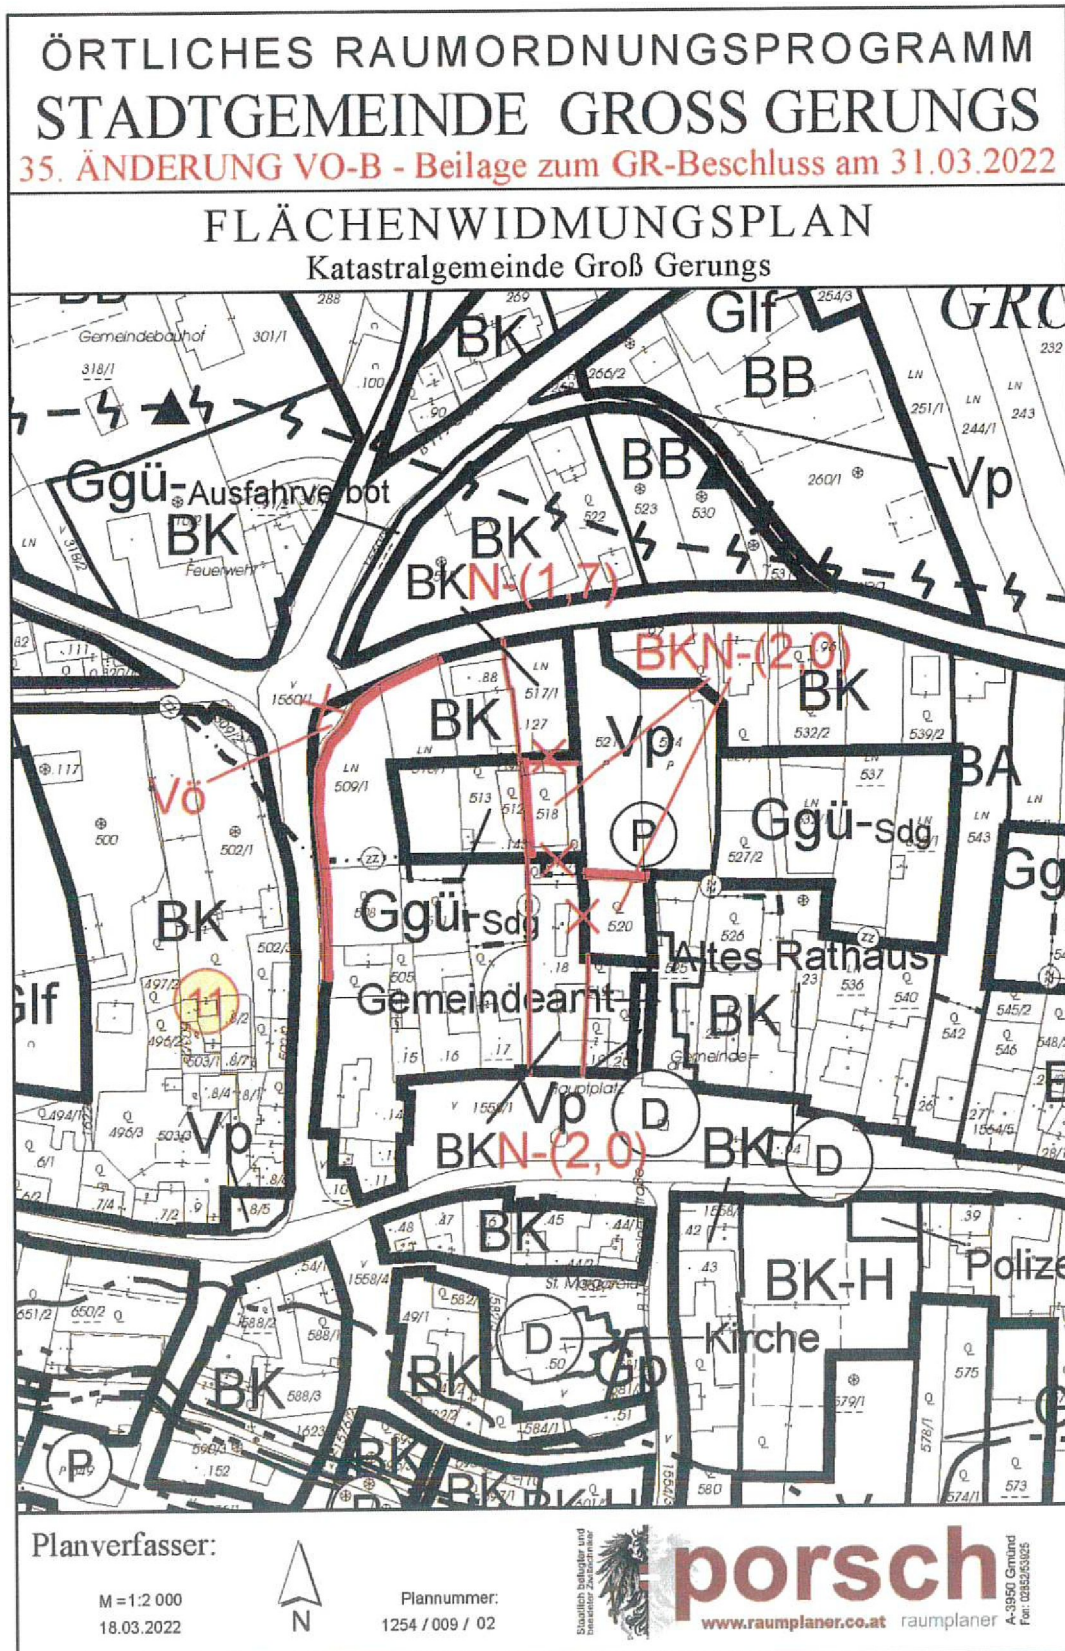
ÖRTLICHES RAUMORDNUNGSPROGRAMM
STADTGEMEINDE GROSS GERUNGS
35. ÄNDERUNG VO-B - Beilage zum GR-Beschluss am 31.03.2022

FLÄCHENWIDMUNGSPLAN
Katastralgemeinde Groß Gerungs

Gemeindebauhof 301/1 288 269 BK Glf 254/3 GR 232
318/1 100 266/2 BB LN LN
90 251/1 LN 243 244/1
Ggü-Ausfahrverbot BB 260/1 Vp
BK BK 522 523 530
Feuerwehr
BKN-(1,7)
BKN-(2,0)
1560/1 .88 517/1 BK
BK 127 532/2 539/2
Vö 509/1 521 Vp 537 BA
.117 513 512 518 LN
500 502/1 P Ggü-Sdg 543
527/2 Gg
BK Ggü-Sdg 520
502 526 ZZ
497/2 11 505 .18 Altes Rathaus
Glf 496/2 Gemeindeamt 525 23 536 540 545/2
503/1 .15 .16 .17 BK 542 546 548
.494/1 496/3 503/3 Vp 1559/1 Vp Gemeinde D .26 1554/5
6/1 Hauptplatz
BKN-(2,0) BK D
7/4 .7/2 .9 8/5 .10 .11
.48 .47 BK .45 .44 1556 42 .39
1558/4 St. Margareta .43 BK-H Polize
651/2 650/2 588/2 588/1 49/1 582 Kirche
BK 588/3 BK D .50 Gb 575
1623 .51 579/1
P 589 .152 BK BK 1584/1 578/1
580 574/1 573

Planverfasser:
M = 1:2 000
18.03.2022
N
Plannummer:
1254 / 009 / 02
Staatlich befugter und beeideter Ziviltechniker
porsch
www.raumplaner.co.at raumplaner
A-3950 Gmünd Fon: 02852/53025